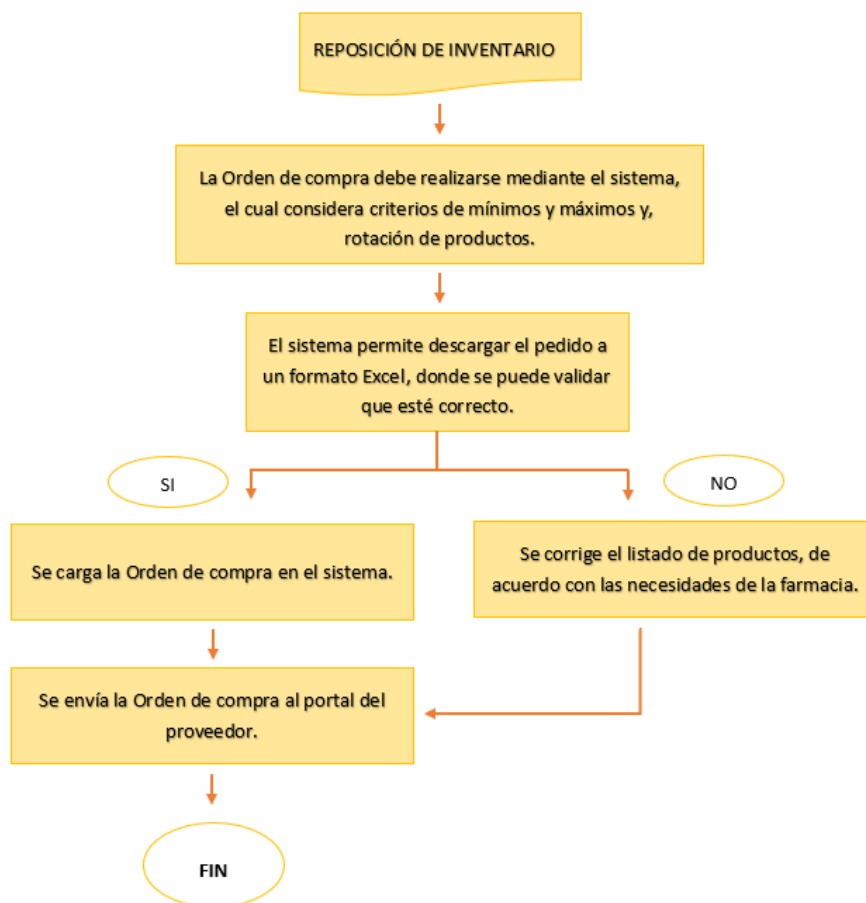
REPOSICIÓN DE INVENTARIO

La Orden de compra debe realizarse mediante el sistema, el cual considera criterios de mínimos y máximos y, rotación de productos.

El sistema permite descargar el pedido a un formato Excel, donde se puede validar que esté correcto.

SI

NO

Se carga la Orden de compra en el sistema.

Se corrige el listado de productos, de acuerdo con las necesidades de la farmacia.

Se envía la Orden de compra al portal del proveedor.

FIN